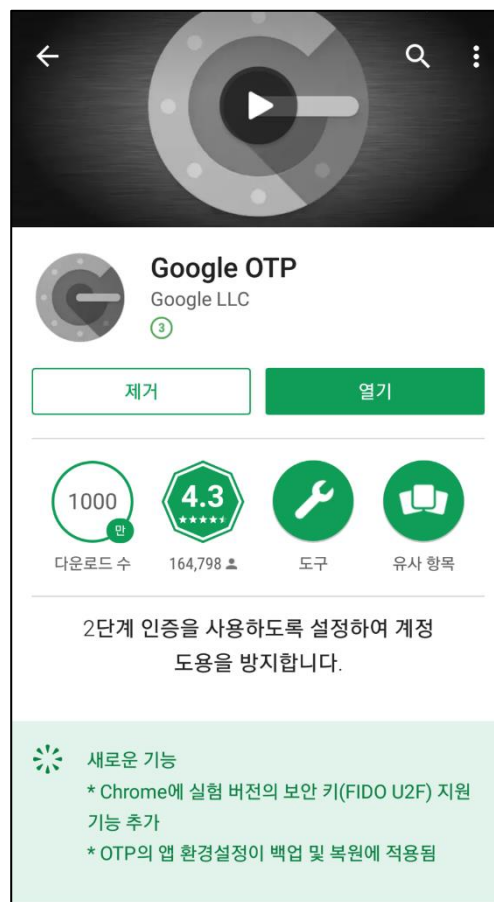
Google OTP
Google LLC
3

제거
열기

1000 만
다운로드 수

4.3 ★★★★★
164,798

도구

유사 항목

2단계 인증을 사용하도록 설정하여 계정 도용을 방지합니다.

새로운 기능
* Chrome에 실험 버전의 보안 키(FIDO U2F) 지원 기능 추가
* OTP의 앱 환경설정이 백업 및 복원에 적용됨